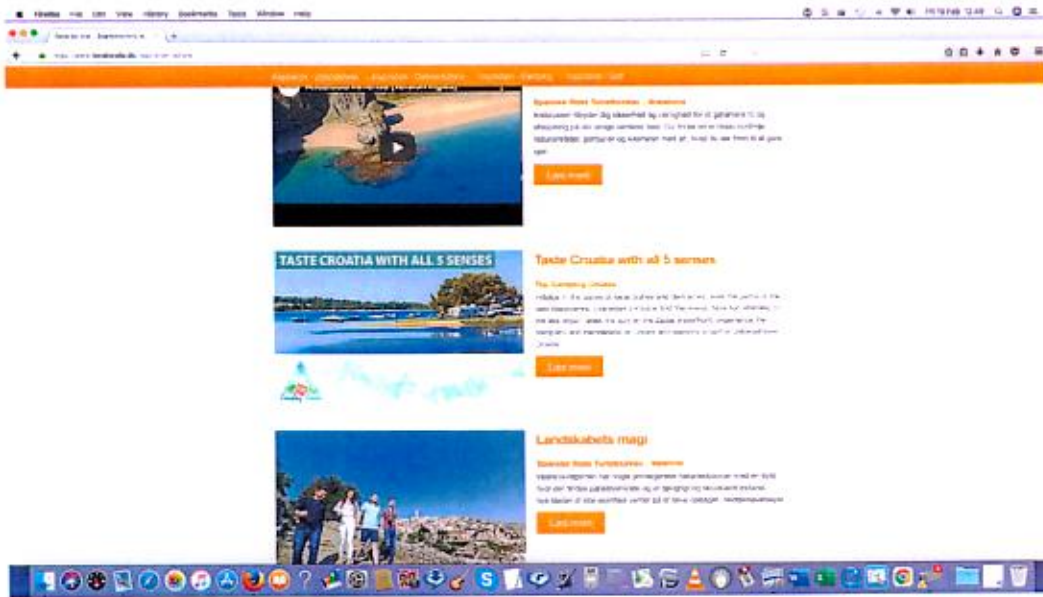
Firefox File Edit View History Bookmarks Tools Window Help

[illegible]

Spanske Rejse Turistbureau · Rejseforum

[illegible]

Læs mere

TASTE CROATIA WITH ALL 5 SENSES

Taste Croatia with all 5 senses

Top Camping Croatia

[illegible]

Læs mere

Landskabets magi

Spanske Rejse Turistbureau · Rejseforum

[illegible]

Læs mere